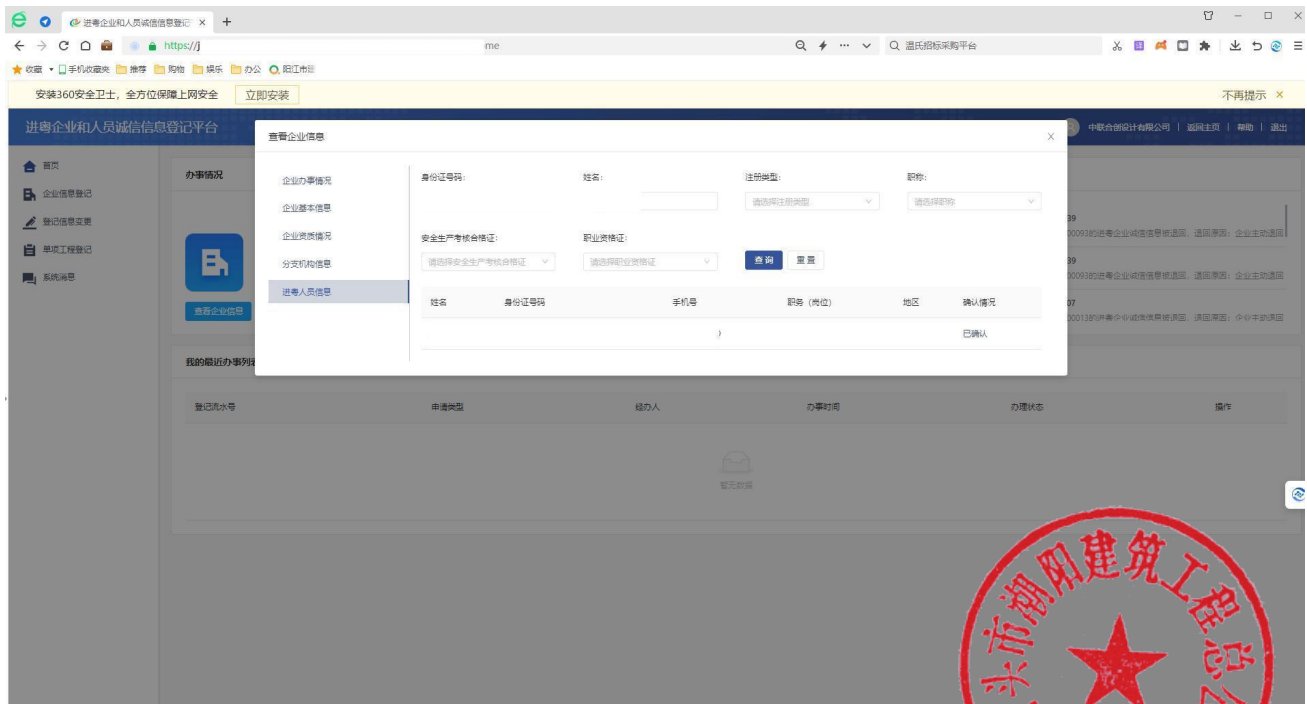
进粤企业和人员诚信信息登记 ×  +

https://j me

温氏招标采购平台

收藏 手机收藏夹 推荐 购物 娱乐 办公 阳江市

安装360安全卫士，全方位保障上网安全 立即安装

不再提示 ×

进粤企业和人员诚信信息登记平台

中联合创设计有限公司 | 返回主页 | 帮助 | 退出

首页
企业信息登记
登记信息变更
单项工程登记
系统消息

办事情况

查看企业信息

我的最近办事列表

登记流水号 申请类型 经办人 办事时间 办理状态 操作

暂无数据

39
000938的进粤企业诚信信息被退回，退回原因：企业主动退回

39
000938的进粤企业诚信信息被退回，退回原因：企业主动退回

07
000138的进粤企业诚信信息被退回，退回原因：企业主动退回

查看企业信息 ×

企业办事情况
企业基本信息
企业资质情况
分支机构信息
进粤人员信息

身份证号码： 姓名： 注册类型： 职称：

请选择注册类型 请选择职称

安全生产考核合格证： 职业资格证：

请选择安全生产考核合格证 请选择职业资格证 查询 重置

| 姓名 | 身份证号码 | 手机号 | 职务（岗位） | 地区 | 确认情况 |
|---|---|---|---|---|---|
| | | ) | | | 已确认 |

汕头市潮阳建筑工程总公